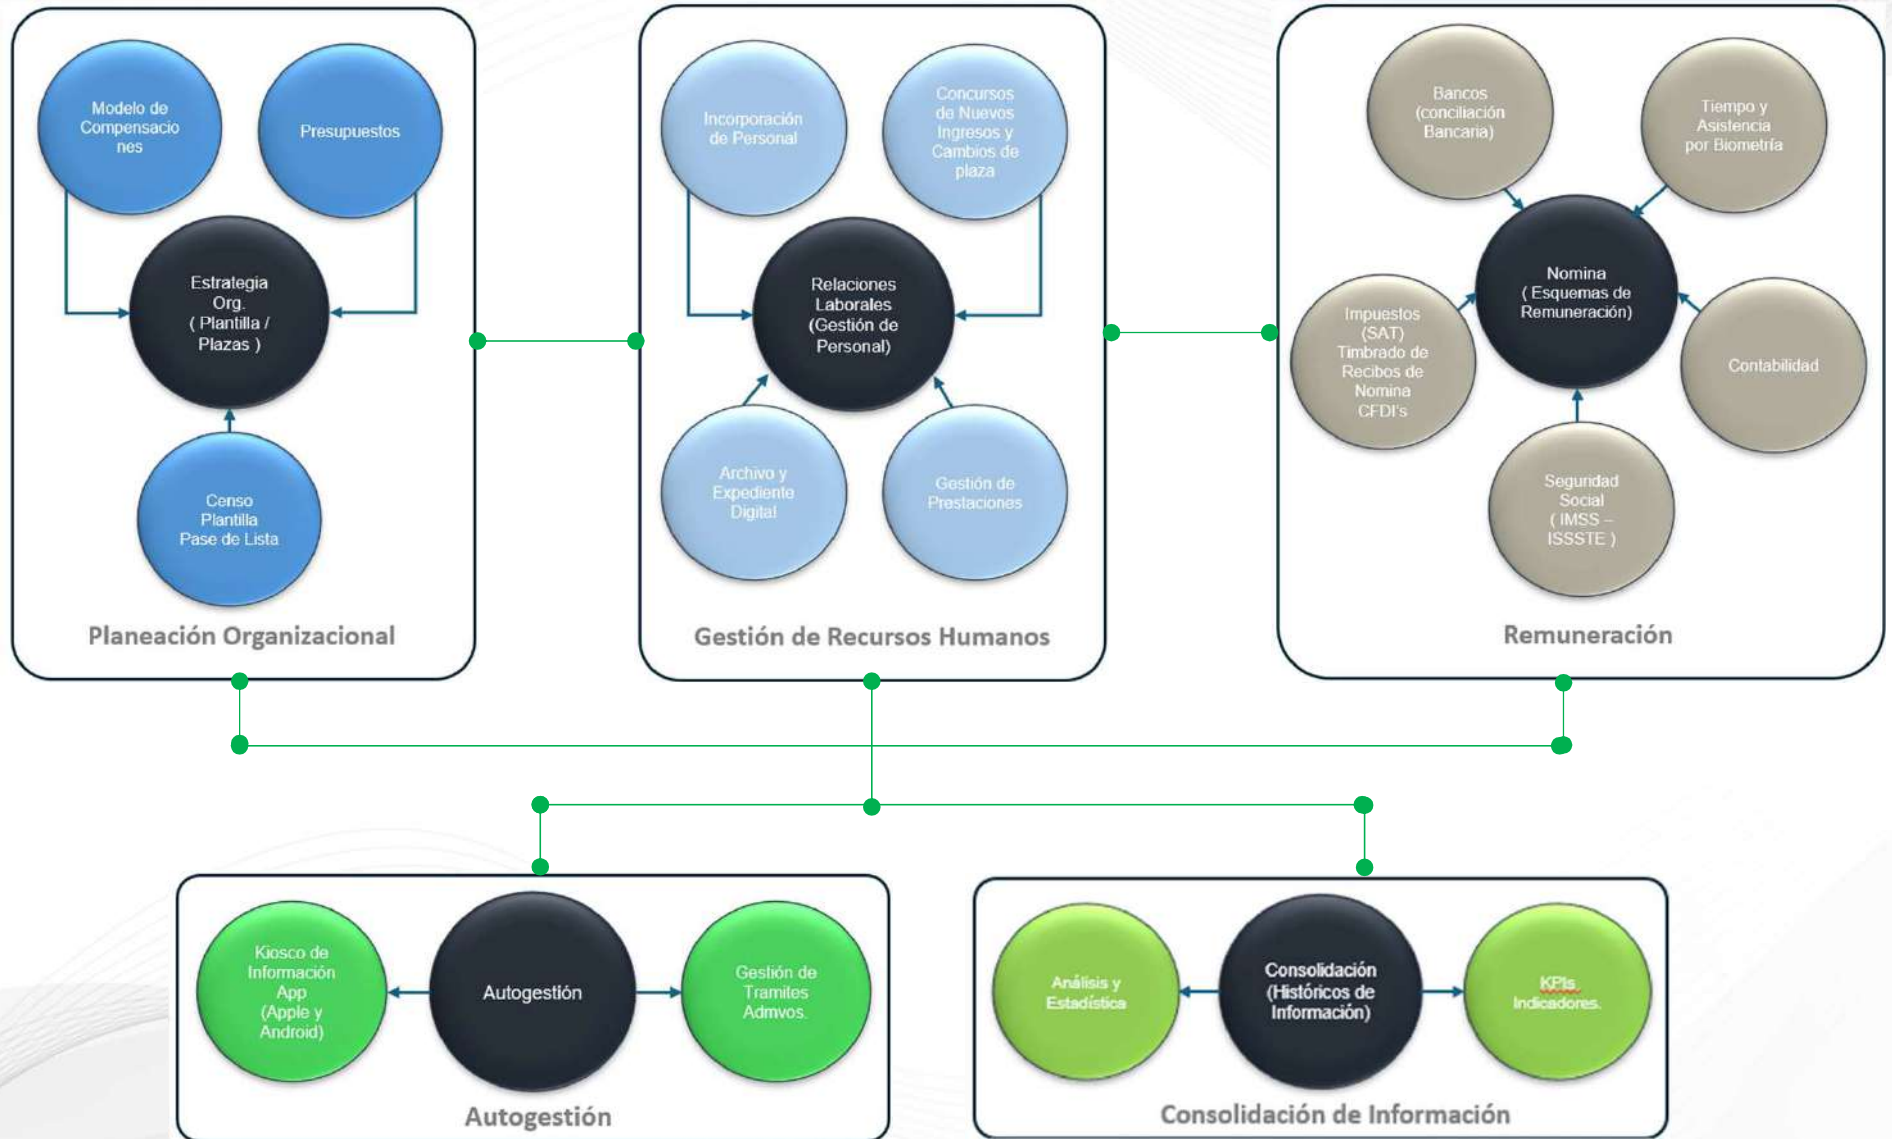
Modelo de Compensacio nes

Presupuestos

Estrategia Org. ( Plantilla / Plazas )

Censo Plantilla Pase de Lista

Planeación Organizacional

Incorporación de Personal

Concursos de Nuevos Ingresos y Cambios de plaza

Relaciones Laborales (Gestión de Personal)

Archivo y Expediente Digital

Gestión de Prestaciones

Gestión de Recursos Humanos

Bancos (conciliación Bancaria)

Tiempo y Asistencia por Biometría

Nomina ( Esquemas de Remuneración)

Impuestos (SAT) Timbrado de Recibos de Nomina CFDI's

Contabilidad

Seguridad Social ( IMSS – ISSSTE )

Remuneración

Kiosco de Información App (Apple y Android)

Autogestión

Gestión de Tramites Admvos.

Autogestión

Análisis y Estadística

Consolidación (Históricos de Información)

KPIs Indicadores.

Consolidación de Información